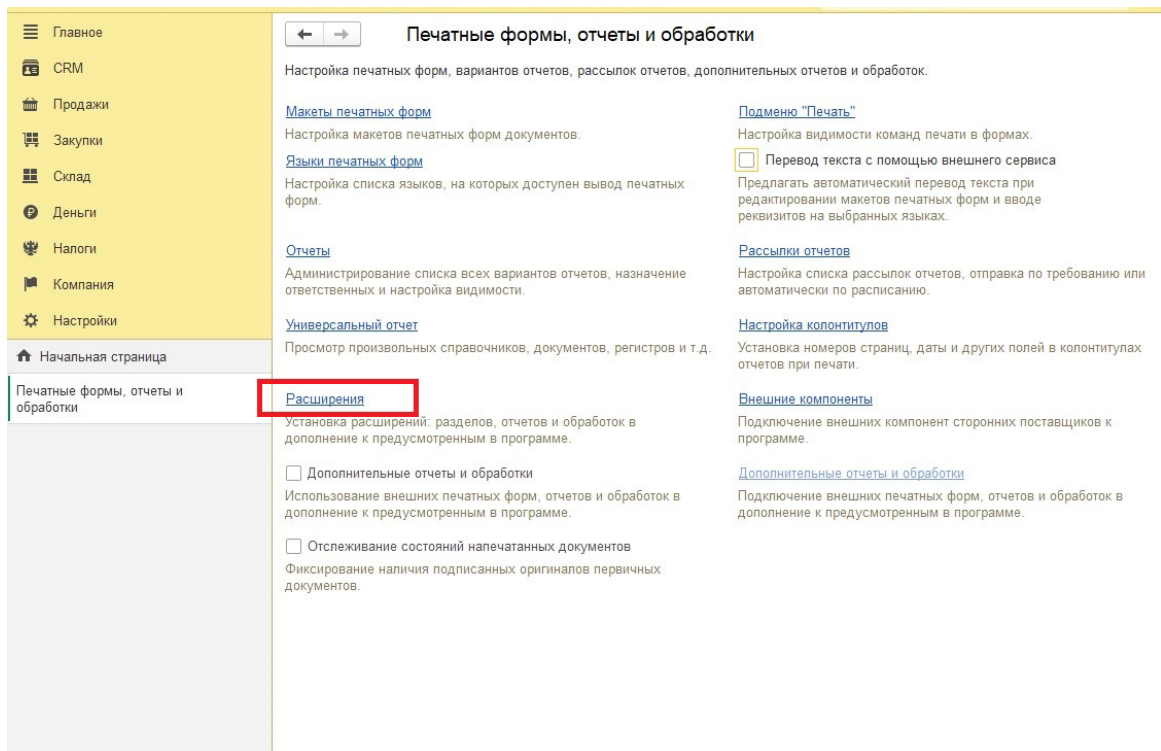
Главное
CRM
Продажи
Закупки
Склад
Деньги
Налоги
Компания
Настройки
Начальная страница
Печатные формы, отчеты и обработки

Печатные формы, отчеты и обработки

Настройка печатных форм, вариантов отчетов, рассылок отчетов, дополнительных отчетов и обработок.

Макеты печатных форм
Настройка макетов печатных форм документов.

Языки печатных форм
Настройка списка языков, на которых доступен вывод печатных форм.

Отчеты
Администрирование списка всех вариантов отчетов, назначение ответственных и настройка видимости.

Универсальный отчет
Просмотр произвольных справочников, документов, регистров и т.д.

Расширения
Установка расширений: разделов, отчетов и обработок в дополнение к предусмотренным в программе.

Дополнительные отчеты и обработки
Использование внешних печатных форм, отчетов и обработок в дополнение к предусмотренным в программе.

Отслеживание состояний напечатанных документов
Фиксирование наличия подписанных оригиналов первичных документов.

Подменю "Печать"
Настройка видимости команд печати в формах.

Перевод текста с помощью внешнего сервиса
Предлагать автоматический перевод текста при редактировании макетов печатных форм и вводе реквизитов на выбранных языках.

Рассылки отчетов
Настройка списка рассылок отчетов, отправка по требованию или автоматически по расписанию.

Настройка колонтитулов
Установка номеров страниц, даты и других полей в колонтитулах отчетов при печати.

Внешние компоненты
Подключение внешних компонент сторонних поставщиков к программе.

Дополнительные отчеты и обработки
Подключение внешних печатных форм, отчетов и обработок в дополнение к предусмотренным в программе.